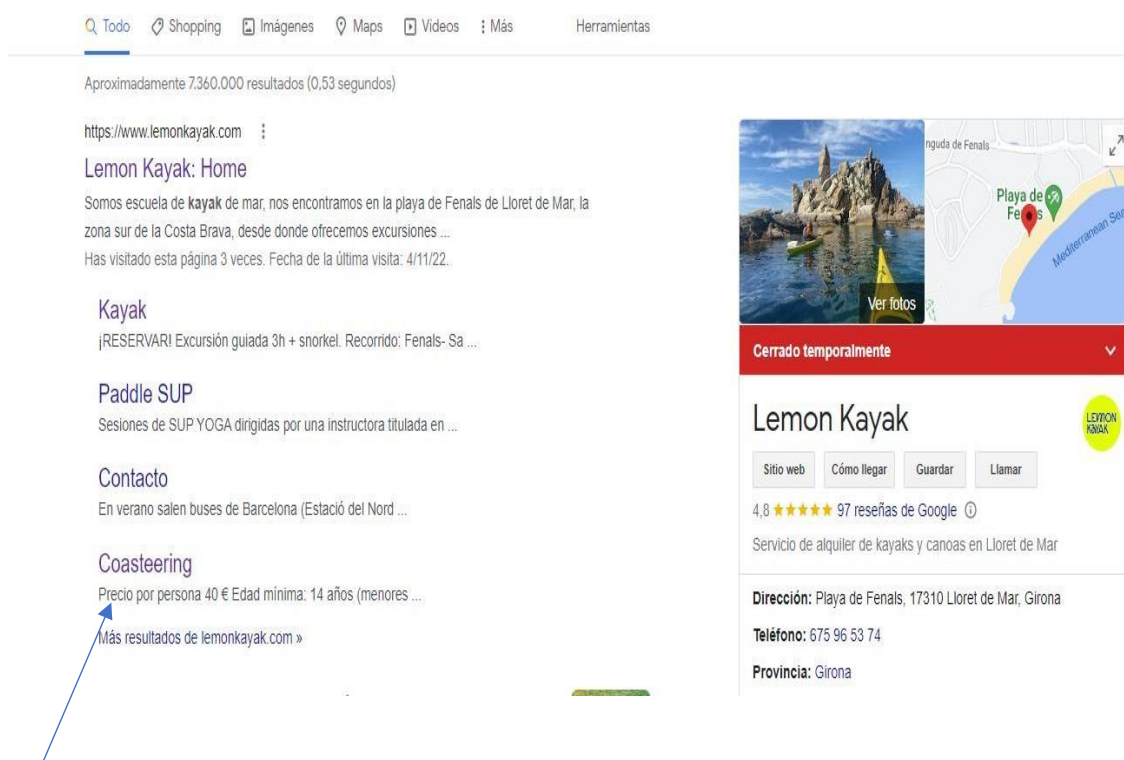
Todo Shopping Imágenes Maps Videos Más Herramientas

Aproximadamente 7.360.000 resultados (0,53 segundos)

https://www.lemonkayak.com

Lemon Kayak: Home

Somos escuela de kayak de mar, nos encontramos en la playa de Fenals de Lloret de Mar, la zona sur de la Costa Brava, desde donde ofrecemos excursiones ...

Has visitado esta página 3 veces. Fecha de la última visita: 4/11/22.

Kayak

¡RESERVAR! Excursión guiada 3h + snorkel. Recorrido: Fenals- Sa ...

Paddle SUP

Sesiones de SUP YOGA dirigidas por una instructora titulada en ...

Contacto

En verano salen buses de Barcelona (Estació del Nord ...

Coasteering

Precio por persona 40 € Edad mínima: 14 años (menores ...

Más resultados de lemonkayak.com »

nguda de Fenals

Playa de Fenals

Mediterranean Se

Ver fotos

Cerrado temporalmente

Lemon Kayak

LEMON KAYAK

Sitio web | Cómo llegar | Guardar | Llamar

4,8 ★★★★★ 97 reseñas de Google

Servicio de alquiler de kayaks y canoas en Lloret de Mar

Dirección: Playa de Fenals, 17310 Lloret de Mar, Girona

Teléfono: 675 96 53 74

Provincia: Girona